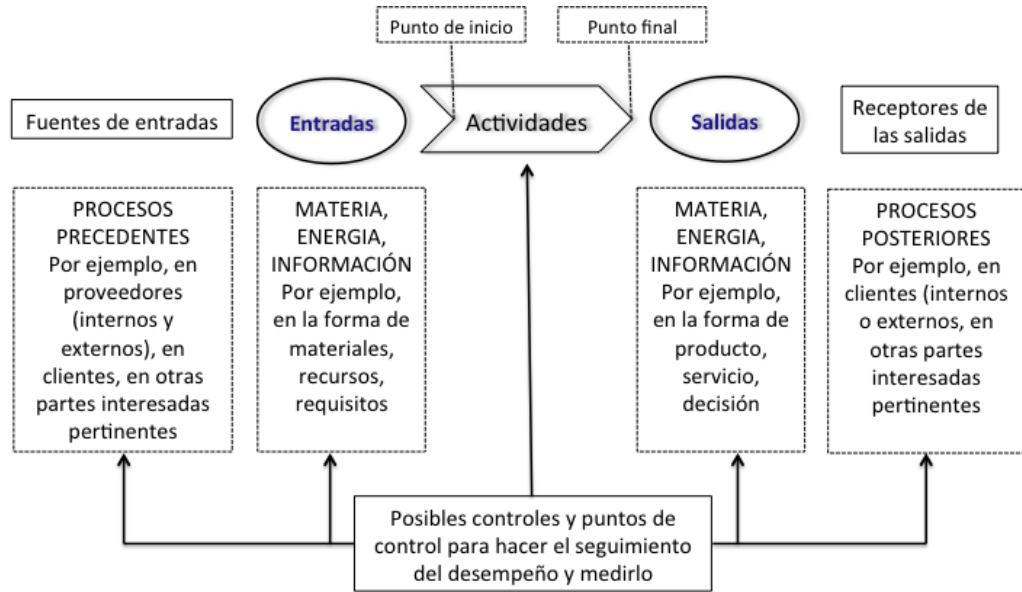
Punto de inicio

Punto final

Fuentes de entradas

Entradas

Actividades

Salidas

Receptores de las salidas

PROCESOS PRECEDENTES Por ejemplo, en proveedores (internos y externos), en clientes, en otras partes interesadas pertinentes

MATERIA, ENERGIA, INFORMACIÓN Por ejemplo, en la forma de materiales, recursos, requisitos

MATERIA, ENERGIA, INFORMACIÓN Por ejemplo, en la forma de producto, servicio, decisión

PROCESOS POSTERIORES Por ejemplo, en clientes (internos o externos, en otras partes interesadas pertinentes

Posibles controles y puntos de control para hacer el seguimiento del desempeño y medirlo